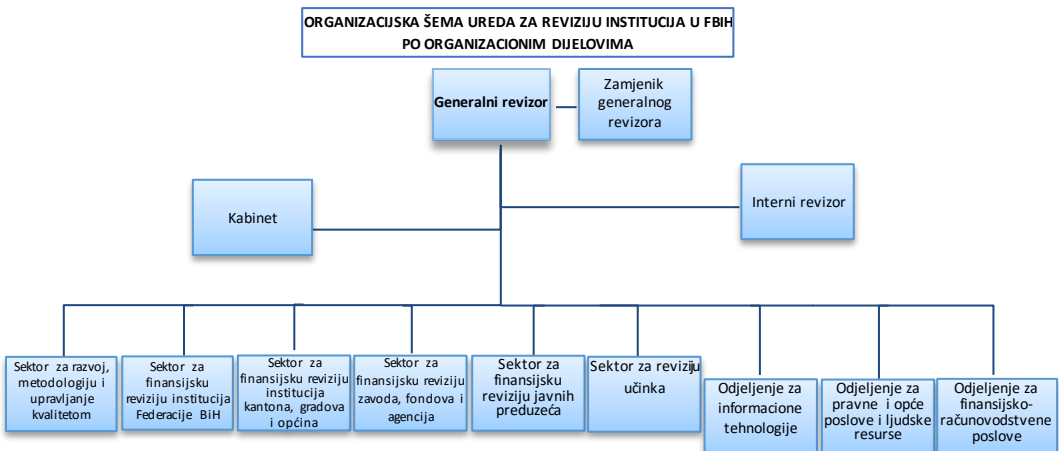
ORGANIZACIJSKA ŠEMA UREDA ZA REVIZIJU INSTITUCIJA U FBIH PO ORGANIZACIONIM DIJELOVIMA

Generalni revizor

Zamjenik generalnog revizora

Kabinet

Interni revizor

Sektor za razvoj, metodologiju i upravljanje kvalitetom

Sektor za finansijsku reviziju institucija Federacije BiH

Sektor za finansijsku reviziju institucija kantona, gradova i općina

Sektor za finansijsku reviziju zavoda, fondova i agencija

Sektor za finansijsku reviziju javnih preduzeća

Sektor za reviziju učinka

Odjeljenje za informacione tehnologije

Odjeljenje za pravne i opće poslove i ljudske resurse

Odjeljenje za finansijsko-računovodstvene poslove